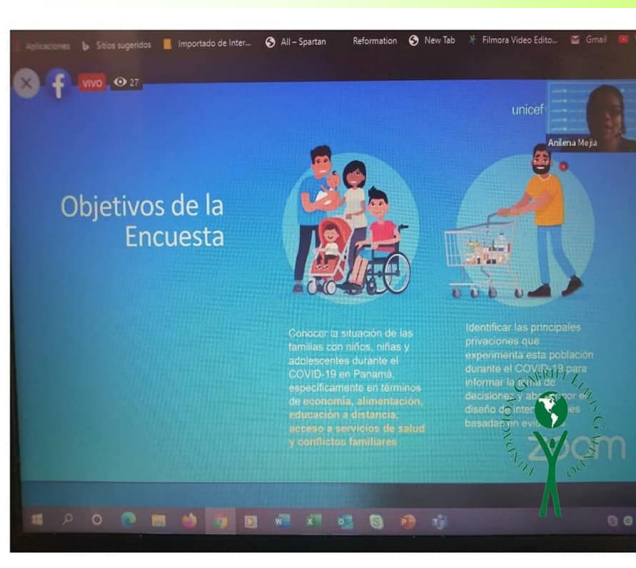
Aplicaciones Sitios sugeridos Importado de Inter... All – Spartan Reformation New Tab Filmora Video Edito... Gmail

VIVO 27

unicef

Anilena Mejía

Objetivos de la Encuesta

Conocer la situación de las familias con niños, niñas y adolescentes durante el COVID-19 en Panamá, específicamente en términos de economía, alimentación, educación a distancia, acceso a servicios de salud y conflictos familiares

Identificar las principales privaciones que experimenta esta población durante el COVID-19 para informar la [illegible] de decisiones y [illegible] diseño de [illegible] basadas en evi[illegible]

zoom